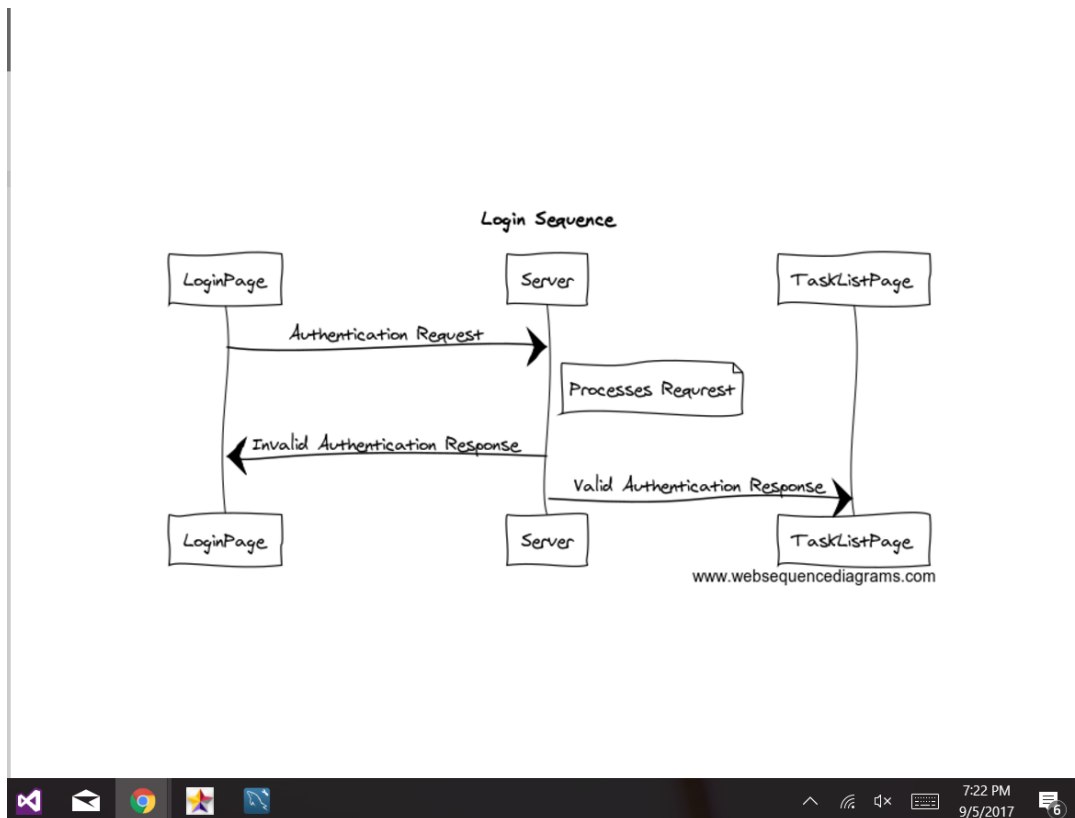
Login Sequence

LoginPage

Server

TaskListPage

Authentication Request

Processes Requrest

Invalid Authentication Response

Valid Authentication Response

LoginPage

Server

TaskListPage

www.websequencediagrams.com

7:22 PM
9/5/2017

6